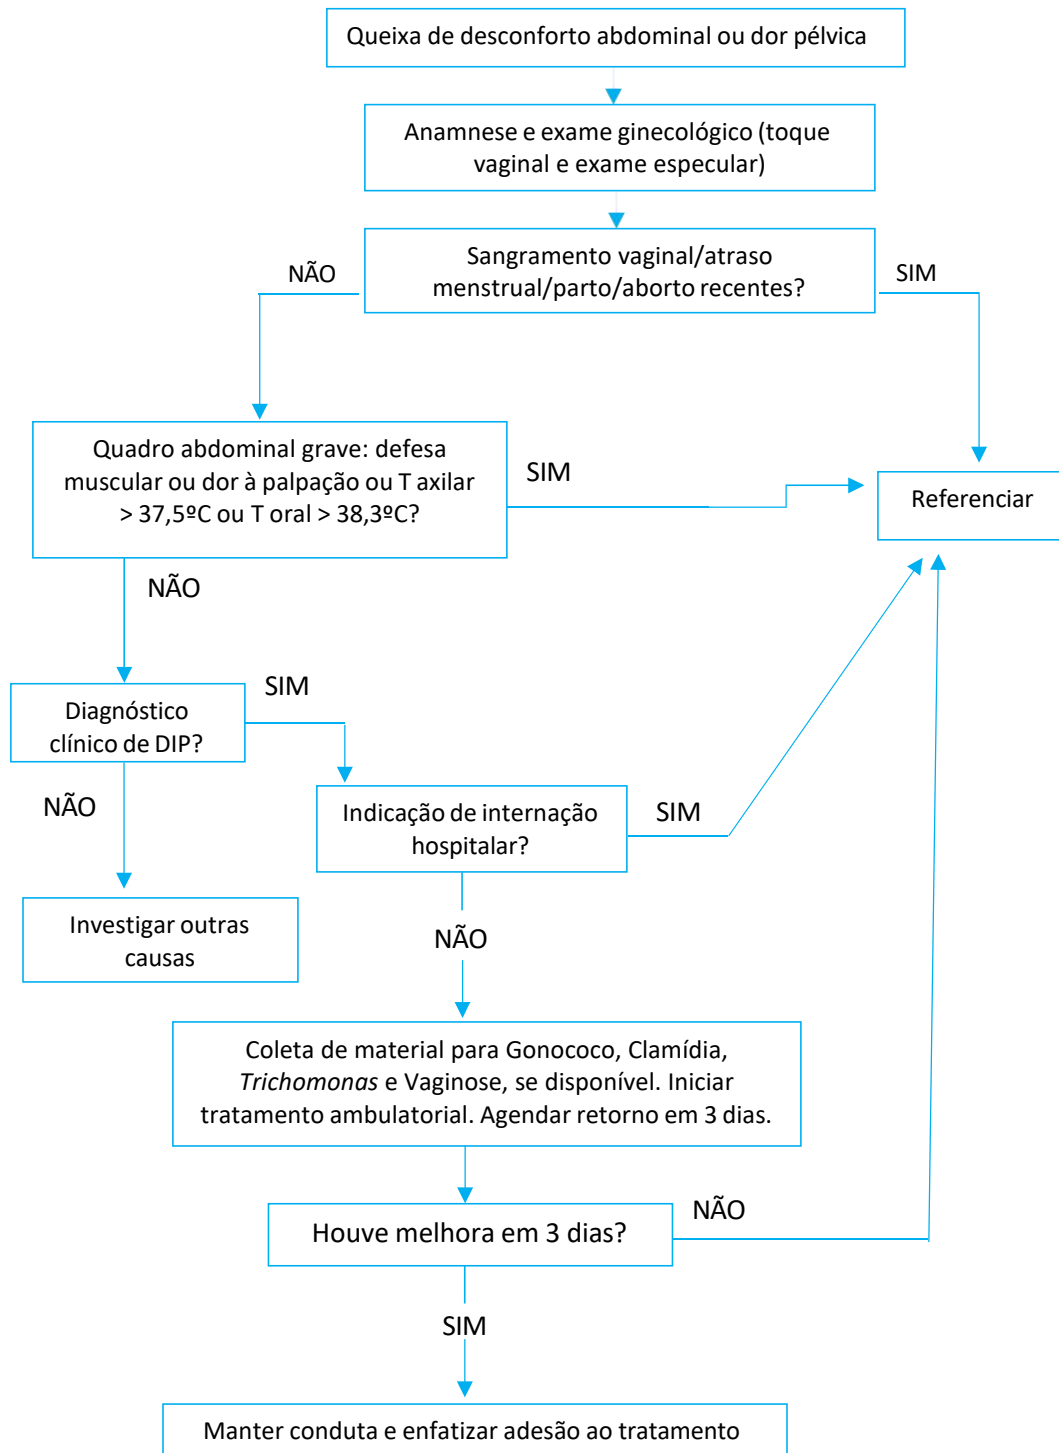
Queixa de desconforto abdominal ou dor pélvica

Anamnese e exame ginecológico (toque vaginal e exame especular)

Sangramento vaginal/atraso menstrual/parto/aborto recentes?

NÃO

SIM

Quadro abdominal grave: defesa muscular ou dor à palpação ou T axilar > 37,5ºC ou T oral > 38,3ºC?

SIM

Referenciar

NÃO

Diagnóstico clínico de DIP?

SIM

NÃO

Indicação de internação hospitalar?

SIM

Investigar outras causas

NÃO

Coleta de material para Gonococo, Clamídia, *Trichomonas* e Vaginose, se disponível. Iniciar tratamento ambulatorial. Agendar retorno em 3 dias.

Houve melhora em 3 dias?

NÃO

SIM

Manter conduta e enfatizar adesão ao tratamento